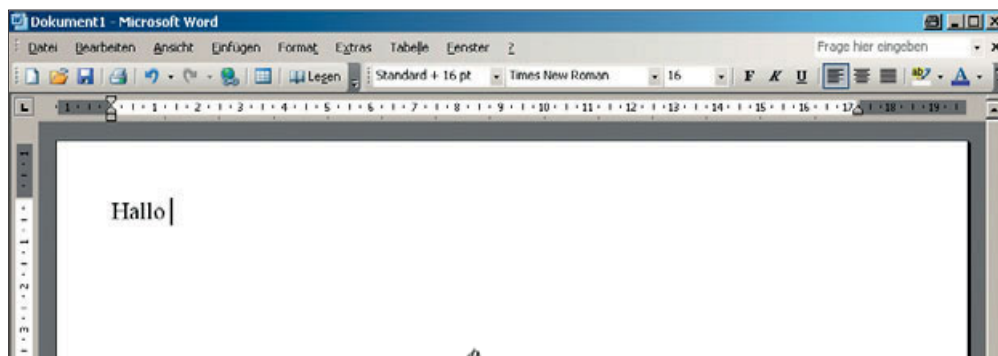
Dokument1 - Microsoft Word

Datei Bearbeiten Ansicht Einfügen Format Extras Tabelle Fenster ?

Frage hier eingeben

Legen Standard + 16 pt Times New Roman 16 F K U

1 · 1 · 2 · 1 · 3 · 1 · 4 · 1 · 5 · 1 · 6 · 1 · 7 · 1 · 8 · 1 · 9 · 1 · 10 · 1 · 11 · 1 · 12 · 1 · 13 · 1 · 14 · 1 · 15 · 1 · 16 · 1 · 17 · 1 · 18 · 1 · 19

Hallo